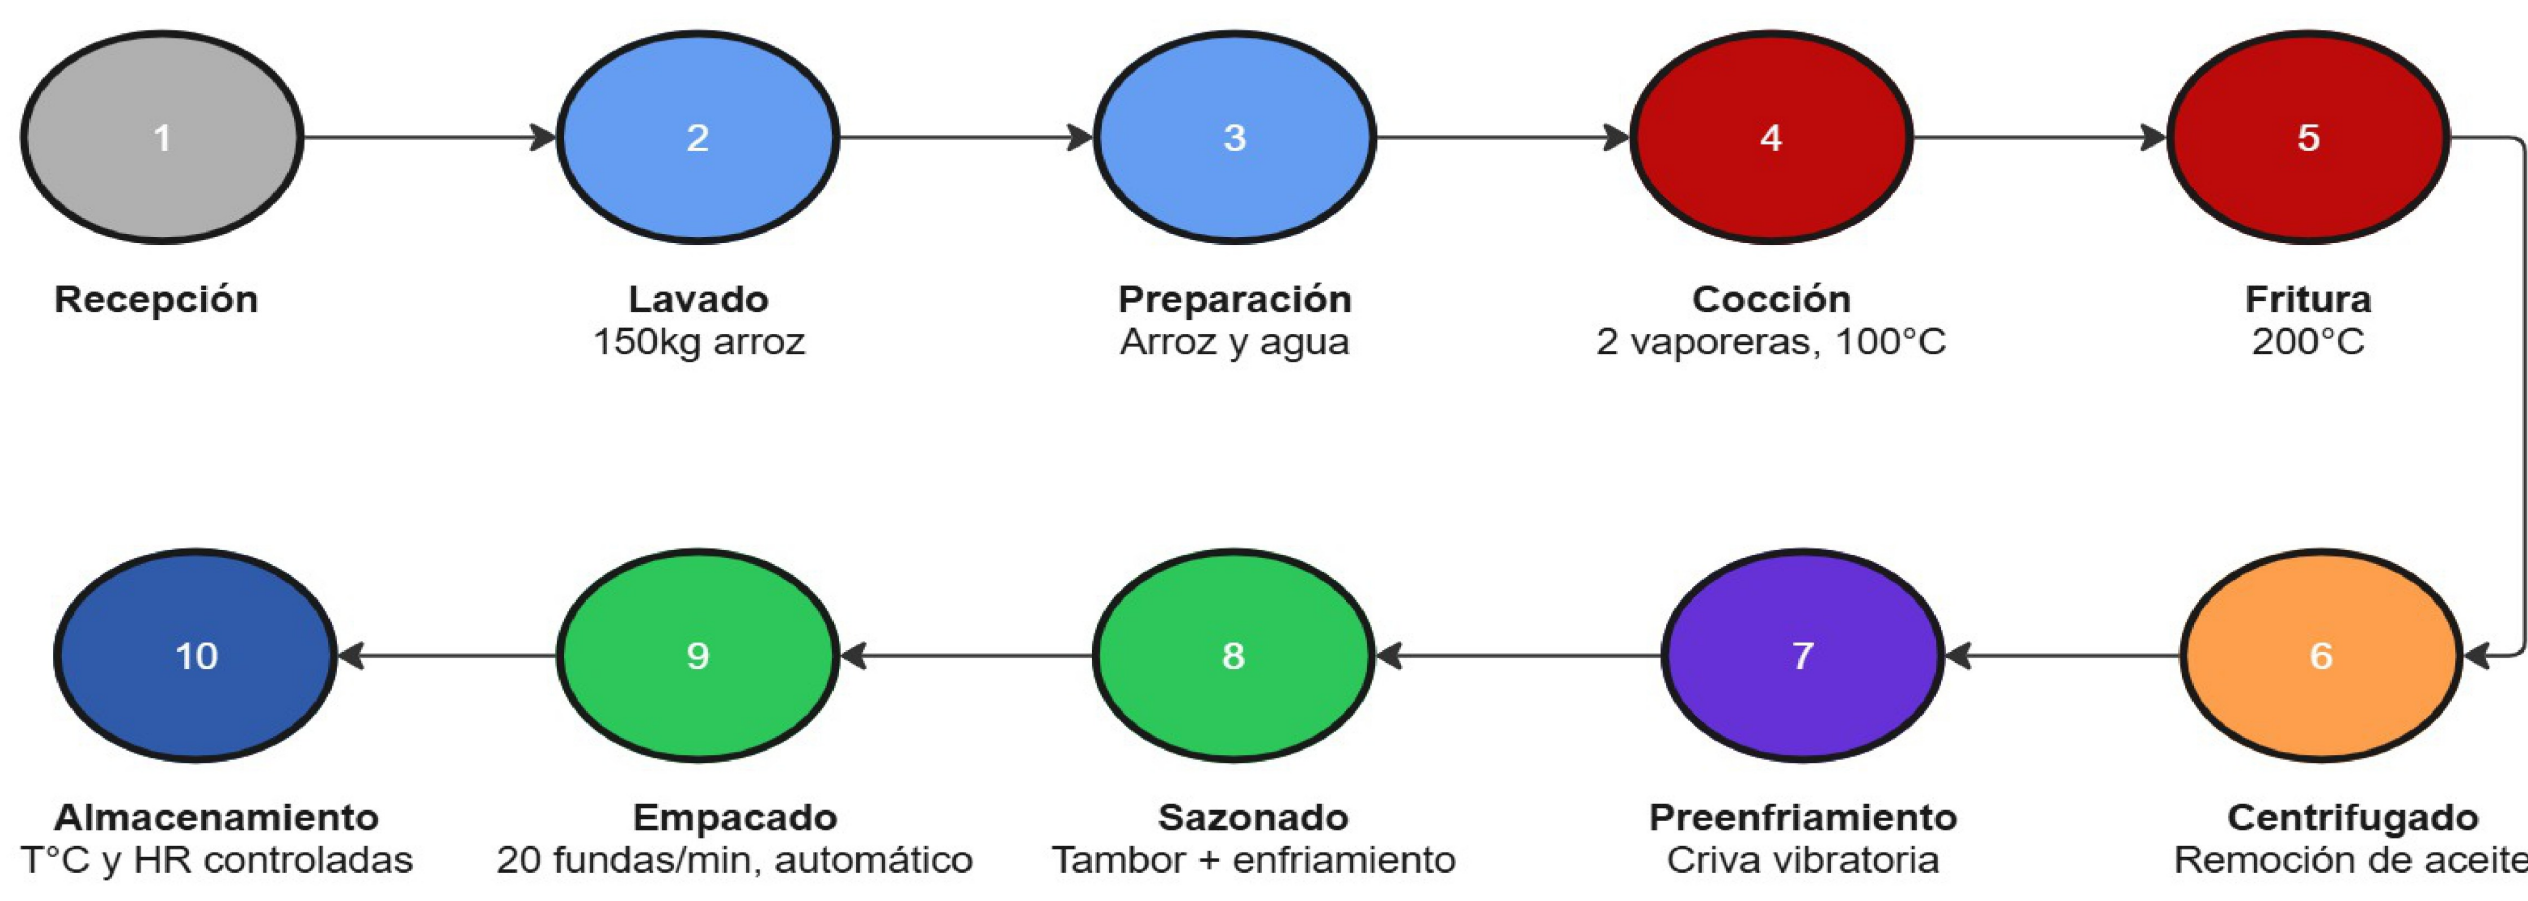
1

Recepción

2

Lavado
150kg arroz

3

Preparación
Arroz y agua

4

Cocción
2 vaporeras, 100°C

5

Fritura
200°C

6

Centrifugado
Remoción de aceite

7

Preenfriamiento
Criva vibratoria

8

Sazonado
Tambor + enfriamiento

9

Empacado
20 fundas/min, automático

10

Almacenamiento
T°C y HR controladas